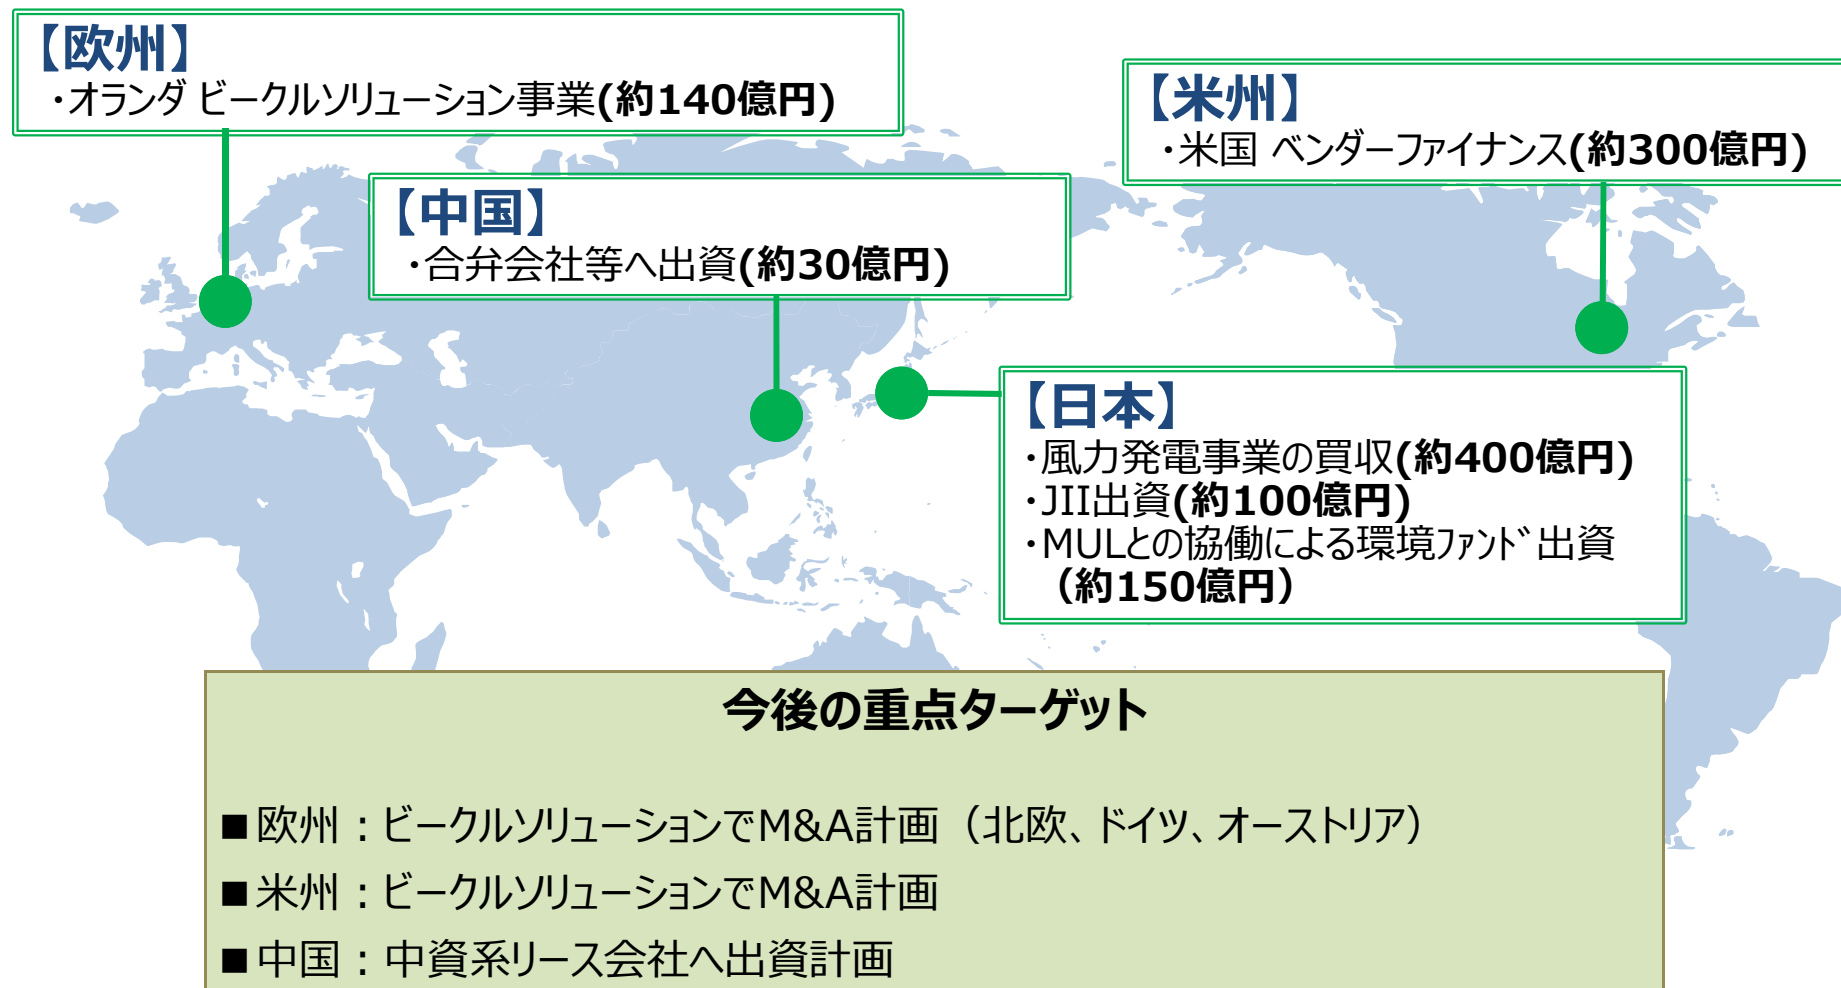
【欧州】
・オランダ ビークルソリューション事業(約140億円)

【中国】
・合弁会社等へ出資(約30億円)

【米州】
・米国 ベンダーファイナンス(約300億円)

【日本】
・風力発電事業の買収(約400億円)
・JII出資(約100億円)
・MULとの協働による環境ファンド出資（約150億円）

今後の重点ターゲット

■欧州：ビークルソリューションでM&A計画（北欧、ドイツ、オーストリア）
■米州：ビークルソリューションでM&A計画
■中国：中資系リース会社へ出資計画